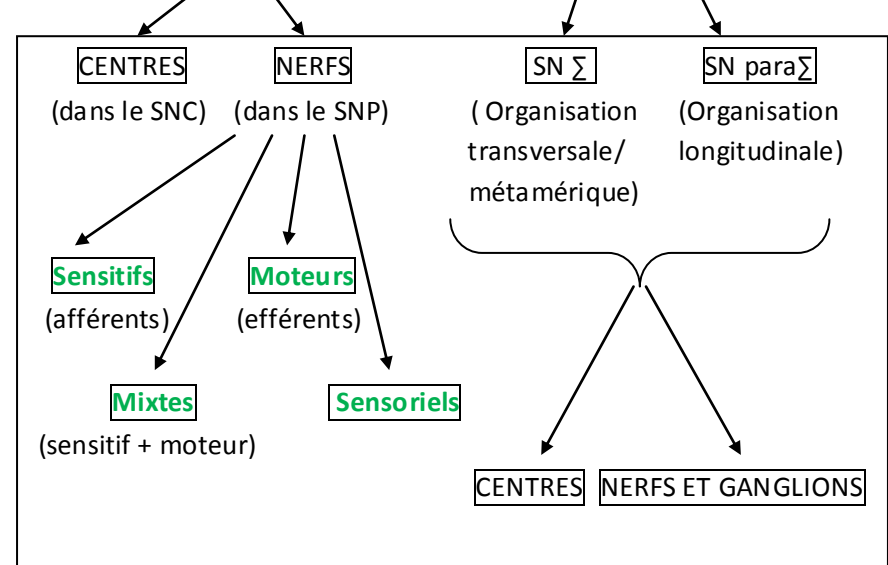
CENTRES
(dans le SNC)

NERFS
(dans le SNP)

SN ∑
( Organisation transversale/ métamérique)

SN para∑
(Organisation longitudinale)

Sensitifs
(afférents)

Moteurs
(efférents)

Mixtes
(sensitif + moteur)

Sensoriels

CENTRES

NERFS ET GANGLIONS